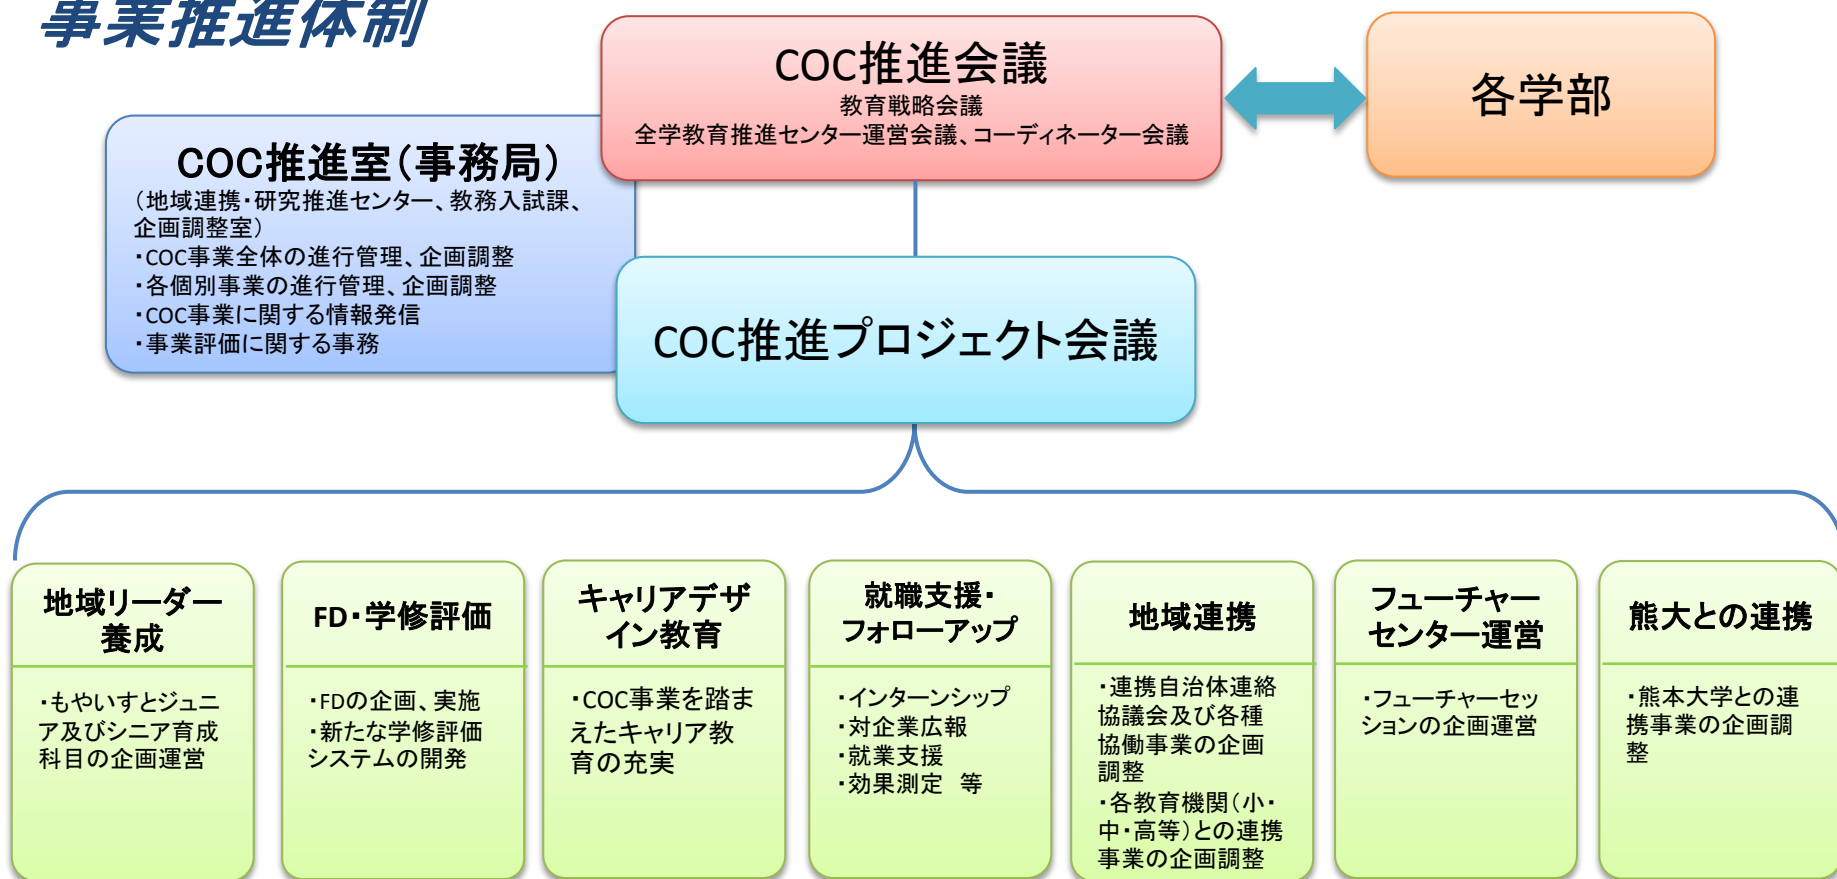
事業推進体制

COC推進会議
教育戦略会議
全学教育推進センター運営会議、コーディネーター会議

各学部

COC推進室（事務局）
（地域連携・研究推進センター、教務入試課、企画調整室）
・COC事業全体の進行管理、企画調整
・各個別事業の進行管理、企画調整
・COC事業に関する情報発信
・事業評価に関する事務

COC推進プロジェクト会議

地域リーダー養成
・もやいすとジュニア及びシニア育成科目の企画運営

FD・学修評価
・FDの企画、実施
・新たな学修評価システムの開発

キャリアデザイン教育
・COC事業を踏まえたキャリア教育の充実

就職支援・フォローアップ
・インターンシップ
・対企業広報
・就業支援
・効果測定　等

地域連携
・連携自治体連絡協議会及び各種協働事業の企画調整
・各教育機関（小・中・高等）との連携事業の企画調整

フューチャーセンター運営
・フューチャーセッションの企画運営

熊大との連携
・熊本大学との連携事業の企画調整